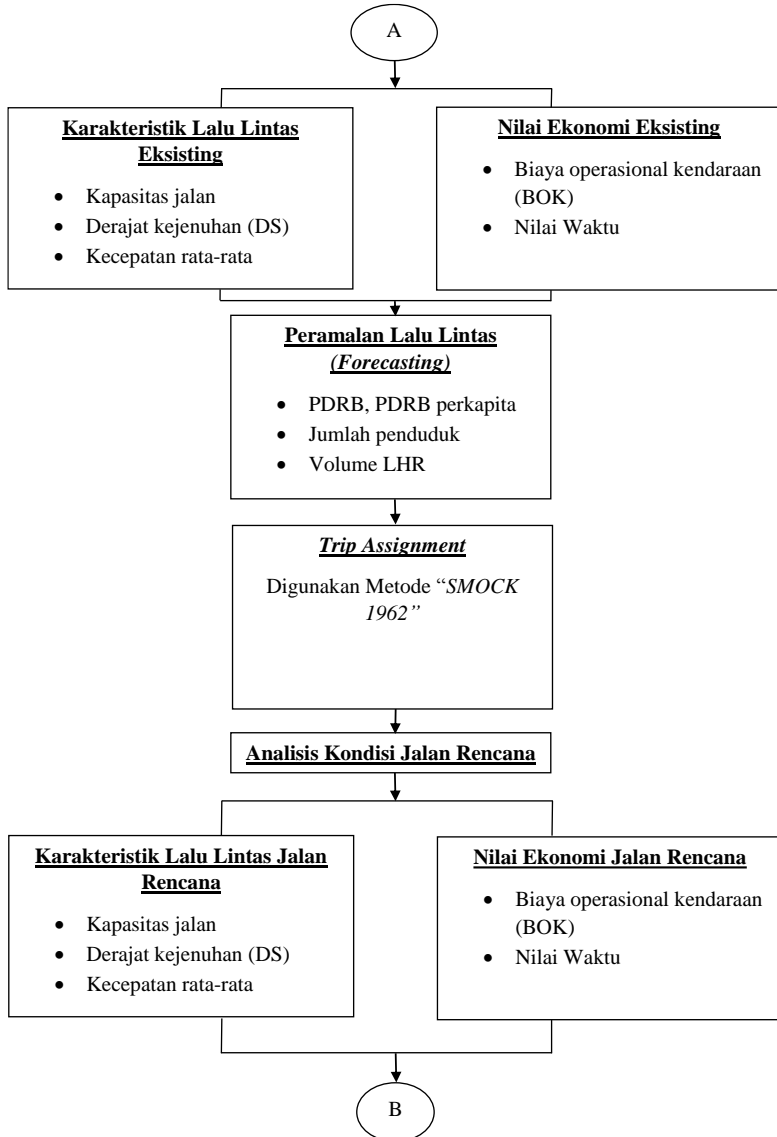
A

Karakteristik Lalu Lintas Eksisting

- Kapasitas jalan
- Derajat kejenuhan (DS)
- Kecepatan rata-rata

Nilai Ekonomi Eksisting

- Biaya operasional kendaraan (BOK)
- Nilai Waktu

Peramalan Lalu Lintas (*Forecasting*)

- PDRB, PDRB perkapita
- Jumlah penduduk
- Volume LHR

*Trip Assignment*

Digunakan Metode "*SMOCK 1962"*

Analisis Kondisi Jalan Rencana

Karakteristik Lalu Lintas Jalan Rencana

- Kapasitas jalan
- Derajat kejenuhan (DS)
- Kecepatan rata-rata

Nilai Ekonomi Jalan Rencana

- Biaya operasional kendaraan (BOK)
- Nilai Waktu

B